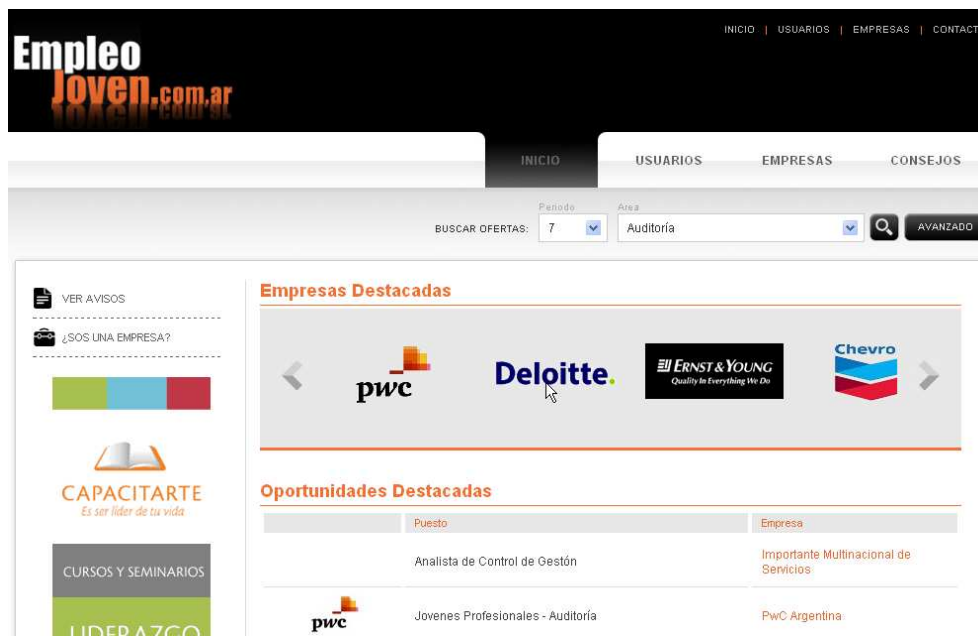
Empleo Joven.com.ar

INICIO | USUARIOS | EMPRESAS | CONTACT

INICIO USUARIOS EMPRESAS CONSEJOS

BUSCAR OFERTAS: Periodo 7 Area Auditoría AVANZADO

VER AVISOS

¿SOS UNA EMPRESA?

CAPACITARTE
Es ser líder de tu vida

CURSOS Y SEMINARIOS

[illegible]

Empresas Destacadas

pwc Deloitte. ERNST & YOUNG Quality In Everything We Do Chevro

Oportunidades Destacadas

| | Puesto | Empresa |
|---|---|---|
| | Analista de Control de Gestón | Importante Multinacional de Servicios |
| pwc | Jovenes Profesionales - Auditoría | PwC Argentina |